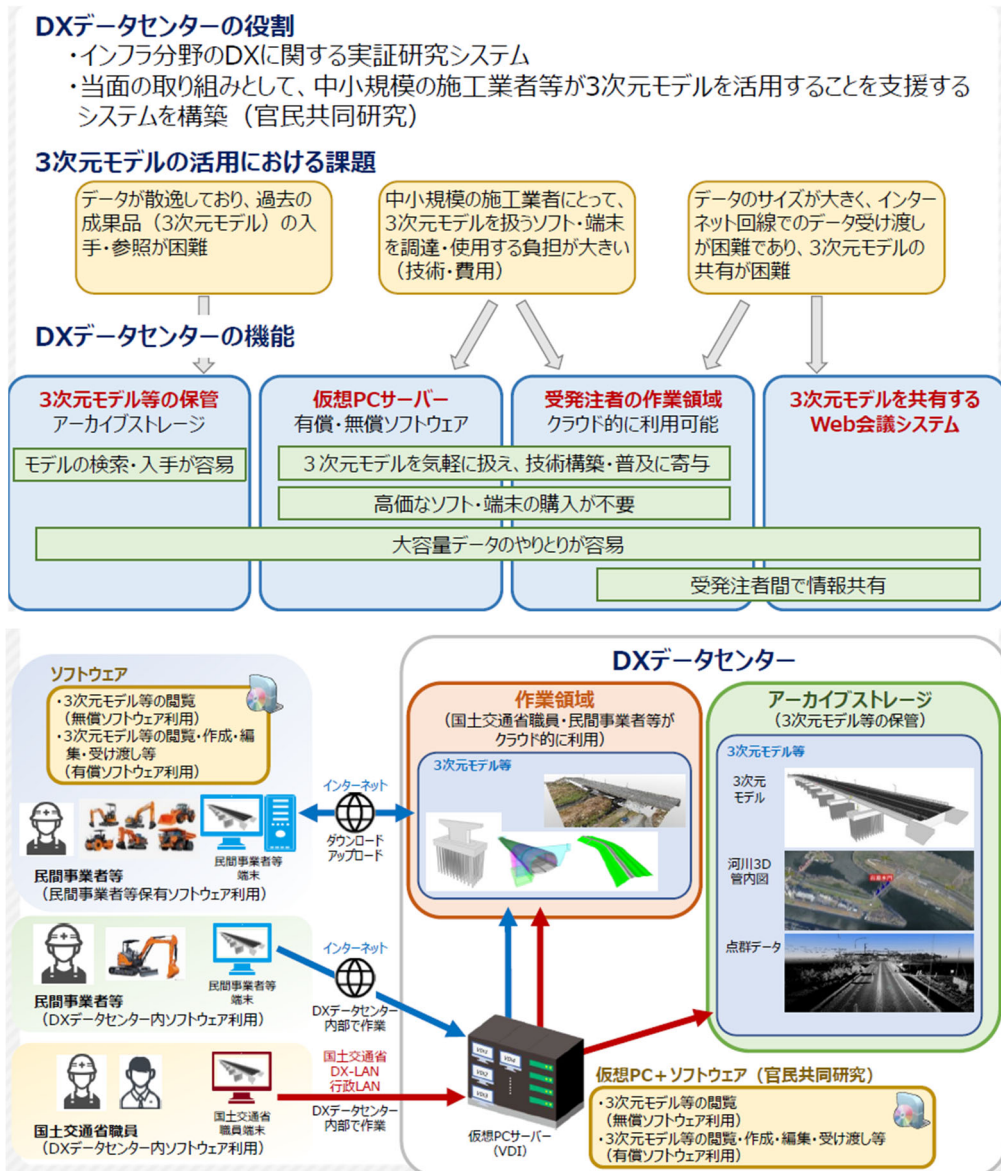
DXデータセンターの役割

・インフラ分野のDXに関する実証研究システム

・当面の取り組みとして、中小規模の施工業者等が3次元モデルを活用することを支援するシステムを構築（官民共同研究）

3次元モデルの活用における課題

データが散逸しており、過去の成果品（3次元モデル）の入手・参照が困難

中小規模の施工業者にとって、3次元モデルを扱うソフト・端末を調達・使用する負担が大きい（技術・費用）

データのサイズが大きく、インターネット回線でのデータ受け渡しが困難であり、3次元モデルの共有が困難

DXデータセンターの機能

3次元モデル等の保管
アーカイブストレージ

仮想PCサーバー
有償・無償ソフトウェア

受発注者の作業領域
クラウド的に利用可能

3次元モデルを共有するWeb会議システム

モデルの検索・入手が容易

3次元モデルを気軽に扱え、技術構築・普及に寄与

高価なソフト・端末の購入が不要

大容量データのやりとりが容易

受発注者間で情報共有

ソフトウェア

・3次元モデル等の閲覧（無償ソフトウェア利用）
・3次元モデル等の閲覧・作成・編集・受け渡し等（有償ソフトウェア利用）

民間事業者等端末

民間事業者等
（民間事業者等保有ソフトウェア利用）

インターネット

ダウンロード
アップロード

民間事業者等端末

民間事業者等
（DXデータセンター内ソフトウェア利用）

インターネット

DXデータセンター内部で作業

国土交通省職員端末

国土交通省職員
（DXデータセンター内ソフトウェア利用）

国土交通省
DX-LAN
行政LAN

DXデータセンター内部で作業

DXデータセンター

作業領域
（国土交通省職員・民間事業者等がクラウド的に利用）

3次元モデル等

アーカイブストレージ
（3次元モデル等の保管）

3次元モデル等

3次元モデル

河川3D管内図

点群データ

仮想PCサーバー
（VDI）

仮想PC＋ソフトウェア（官民共同研究）

・3次元モデル等の閲覧（無償ソフトウェア利用）
・3次元モデル等の閲覧・作成・編集・受け渡し等（有償ソフトウェア利用）